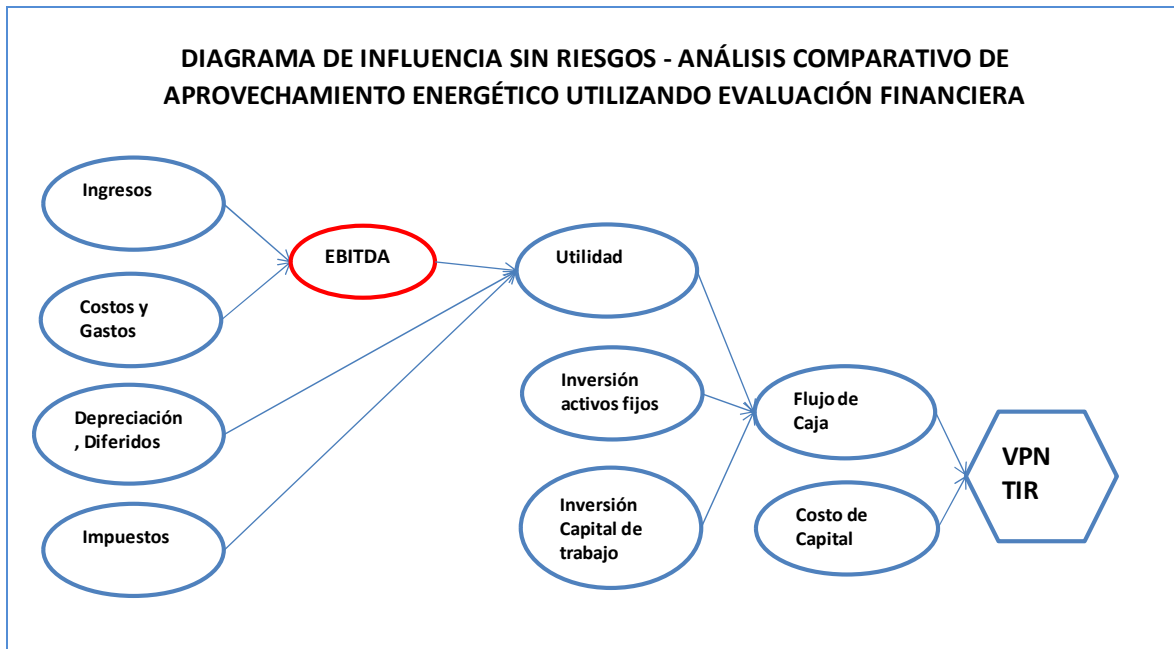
DIAGRAMA DE INFLUENCIA SIN RIESGOS - ANÁLISIS COMPARATIVO DE APROVECHAMIENTO ENERGÉTICO UTILIZANDO EVALUACIÓN FINANCIERA

Ingresos

Costos y Gastos

Depreciación , Diferidos

Impuestos

EBITDA

Utilidad

Inversión activos fijos

Inversión Capital de trabajo

Flujo de Caja

Costo de Capital

VPN
TIR